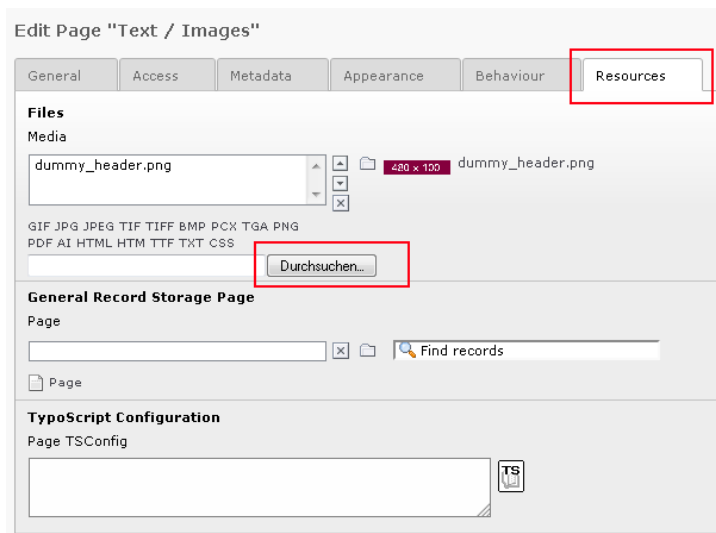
Edit Page "Text / Images"

General | Access | Metadata | Appearance | Behaviour | Resources

Files

Media

dummy_header.png

420 x 100 dummy_header.png

GIF JPG JPEG TIF TIFF BMP PCX TGA PNG PDF AI HTML HTM TTF TXT CSS

Durchsuchen...

General Record Storage Page

Page

Find records

Page

TypoScript Configuration

Page TSConfig

TS